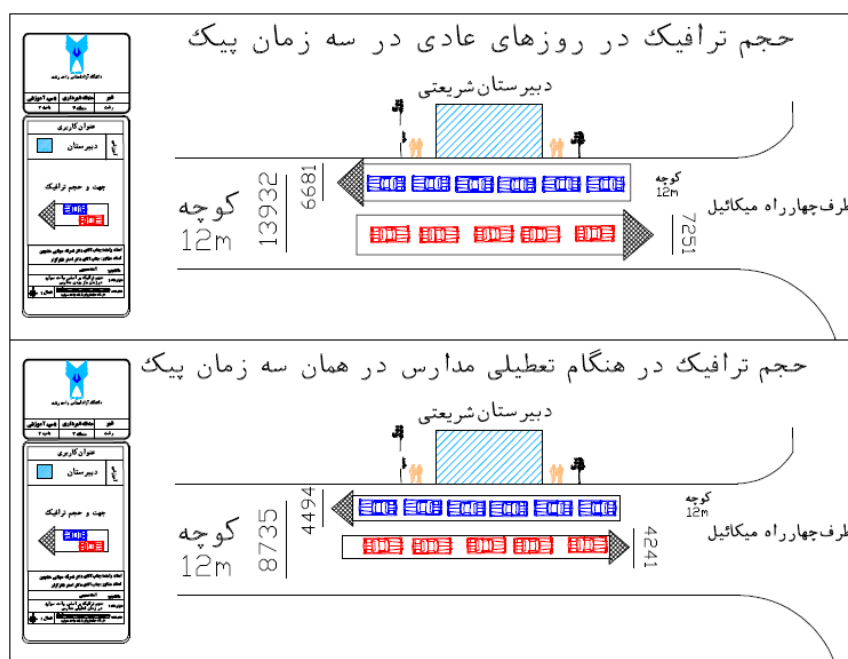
حجم ترافیک در روزهای عادی در سه زمان پیک

دبیرستان شریعتی

کوچه
12m

13932

6681

7251

کوچه
12m

طرف چهارراه میکائیل

عنوان کاربری

دبیرستان

جهت و حجم ترافیک

حجم ترافیک در هنگام تعطیلی مدارس در همان سه زمان پیک

دبیرستان شریعتی

کوچه
12m

8735

4494

4241

کوچه
12m

طرف چهارراه میکائیل

عنوان کاربری

دبیرستان

جهت و حجم ترافیک